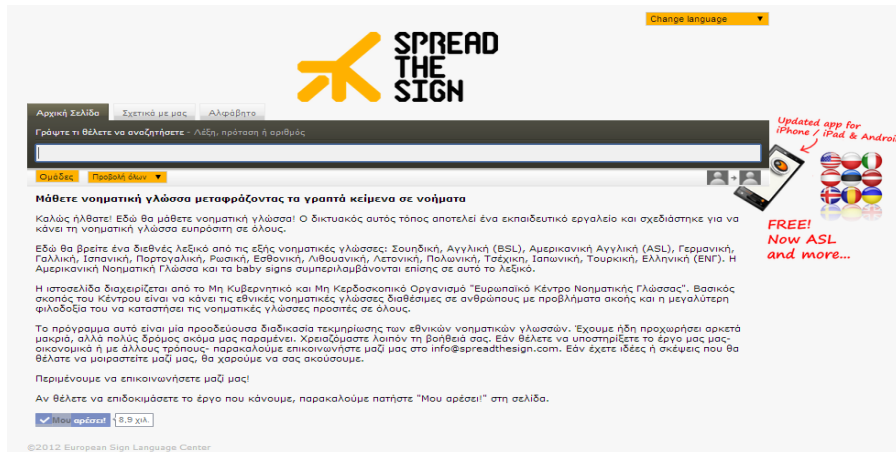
Change language

SPREAD THE SIGN

Αρχική Σελίδα | Σχετικά με μας | Αλφάβητο

Γράψτε τι θέλετε να αναζητήσετε - Λέξη, πρόταση ή αριθμός

Ομάδες | Προβολή όλων

Updated app for iPhone / iPad & Android

FREE! Now ASL and more...

Μάθετε νοηματική γλώσσα μεταφράζοντας τα γραπτά κείμενα σε νοήματα

Καλώς ήλθατε! Εδώ θα μάθετε νοηματική γλώσσα! Ο δικτυακός αυτός τόπος αποτελεί ένα εκπαιδευτικό εργαλείο και σχεδιάστηκε για να κάνει τη νοηματική γλώσσα ευπρόσιτη σε όλους.

Εδώ θα βρείτε ένα διεθνές λεξικό από τις εξής νοηματικές γλώσσες: Σουηδική, Αγγλική (BSL), Αμερικανική Αγγλική (ASL), Γερμανική, Γαλλική, Ισπανική, Πορτογαλική, Ρωσική, Εσθονική, Λιθουανική, Λετονική, Πολωνική, Τσέχικη, Ιαπωνική, Τουρκική, Ελληνική (ΕΝΓ). Η Αμερικανική Νοηματική Γλώσσα και τα baby signs συμπεριλαμβάνονται επίσης σε αυτό το λεξικό.

Η ιστοσελίδα διαχειρίζεται από το Μη Κυβερνητικό και Μη Κερδοσκοπικό Οργανισμό "Ευρωπαϊκό Κέντρο Νοηματικής Γλώσσας". Βασικός σκοπός του Κέντρου είναι να κάνει τις εθνικές νοηματικές γλώσσες διαθέσιμες σε ανθρώπους με προβλήματα ακοής και η μεγαλύτερη φιλοδοξία του να καταστήσει τις νοηματικές γλώσσες προσιτές σε όλους.

Το πρόγραμμα αυτό είναι μία προοδεύουσα διαδικασία τεκμηρίωσης των εθνικών νοηματικών γλωσσών. Έχουμε ήδη προχωρήσει αρκετά μακριά, αλλά πολύς δρόμος ακόμα μας παραμένει. Χρειαζόμαστε λοιπόν τη βοήθειά σας. Εάν θέλετε να υποστηρίξετε το έργο μας μας-οικονομικά ή με άλλους τρόπους- παρακαλούμε επικοινωνήστε μαζί μας στο info@spreadthesign.com. Εάν έχετε ιδέες ή σκέψεις που θα θέλατε να μοιραστείτε μαζί μας, θα χαρούμε να σας ακούσουμε.

Περιμένουμε να επικοινωνήσετε μαζί μας!

Αν θέλετε να επιδοκιμάσετε το έργο που κάνουμε, παρακαλούμε πατήστε "Μου αρέσει!" στη σελίδα.

Μου αρέσει! 8,9 χιλ.

©2012 European Sign Language Center